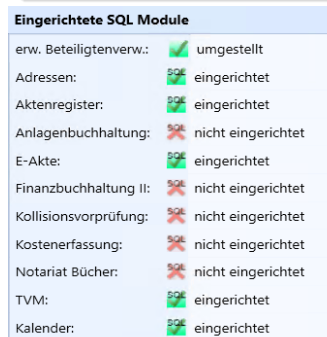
Eingerichtete SQL Module

| | |
|---|---|
| erw. Beteiligtenverw.: | umgestellt |
| Adressen: | SQL eingerichtet |
| Aktenregister: | SQL eingerichtet |
| Anlagenbuchhaltung: | SQL nicht eingerichtet |
| E-Akte: | SQL eingerichtet |
| Finanzbuchhaltung II: | SQL nicht eingerichtet |
| Kollisionsvorprüfung: | SQL nicht eingerichtet |
| Kostenerfassung: | SQL nicht eingerichtet |
| Notariat Bücher: | SQL nicht eingerichtet |
| TVM: | SQL eingerichtet |
| Kalender: | SQL eingerichtet |